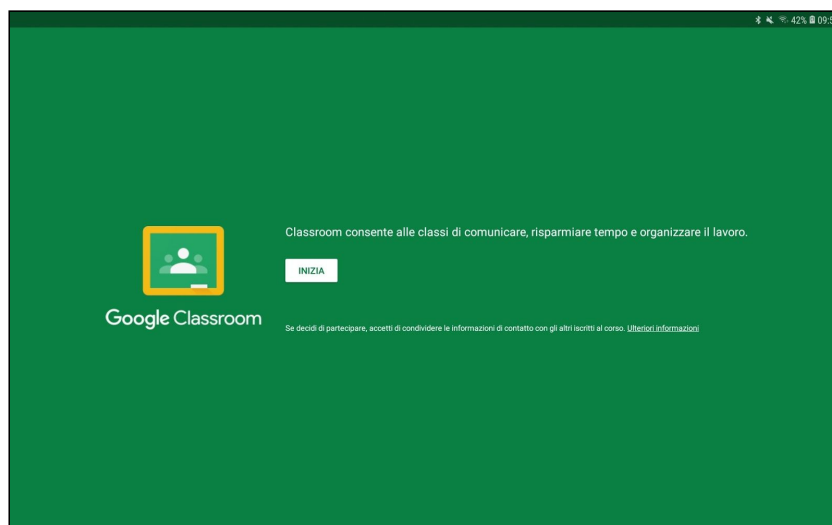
42% 09:5

Google Classroom

Classroom consente alle classi di comunicare, risparmiare tempo e organizzare il lavoro.

INIZIA

Se decidi di partecipare, accetti di condividere le informazioni di contatto con gli altri iscritti al corso. Ulteriori informazioni